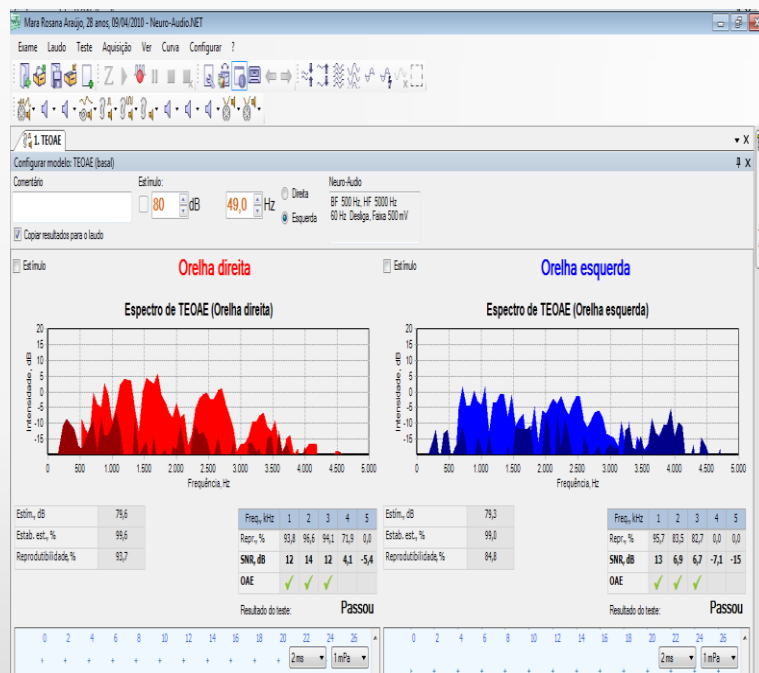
Mara Rosana Araújo, 28 anos, 09/04/2010 - Neuro-Audio.NET

Exame Laudo Teste Aquisição Ver Curva Configurar ?

1. TEOAE

Configurar modelo: TEOAE (basal)

Comentário

Estímulo:

80 dB

49,0 Hz

Direita

Esquerda

Neuro-Audio

BF 500 Hz, HF 5000 Hz
60 Hz Desliga, Faixa 500 mV

Copiar resultados para o laudo

Estímulo

Orelha direita

Estímulo

Orelha esquerda

Espectro de TEOAE (Orelha direita)

Intensidade, dB

20 15 10 5 0 -5 -10 -15 -20

0 500 1.000 1.500 2.000 2.500 3.000 3.500 4.000 4.500 5.000

Frequência, Hz

Espectro de TEOAE (Orelha esquerda)

Intensidade, dB

20 15 10 5 0 -5 -10 -15 -20

0 500 1.000 1.500 2.000 2.500 3.000 3.500 4.000 4.500 5.000

Frequência, Hz

| Estím., dB | 79,6 |
|---|---|
| Estab. est., % | 99,6 |
| Reprodutibilidade, % | 93,7 |

| Freq., kHz | 1 | 2 | 3 | 4 | 5 |
|---|---|---|---|---|---|
| Repr., % | 93,8 | 96,6 | 94,1 | 71,9 | 0,0 |
| SNR, dB | 12 | 14 | 12 | 4,1 | -5,4 |
| OAE | ✓ | ✓ | ✓ | | |

Resultado do teste: Passou

| Estím., dB | 79,3 |
|---|---|
| Estab. est., % | 99,0 |
| Reprodutibilidade, % | 84,8 |

| Freq., kHz | 1 | 2 | 3 | 4 | 5 |
|---|---|---|---|---|---|
| Repr., % | 95,7 | 83,5 | 82,7 | 0,0 | 0,0 |
| SNR, dB | 13 | 6,9 | 6,7 | -7,1 | -15 |
| OAE | ✓ | ✓ | ✓ | | |

Resultado do teste: Passou

0 2 4 6 8 10 12 14 16 18 20 22 24 26

2 ms 1 mPa

0 2 4 6 8 10 12 14 16 18 20 22 24 26

2 ms 1 mPa